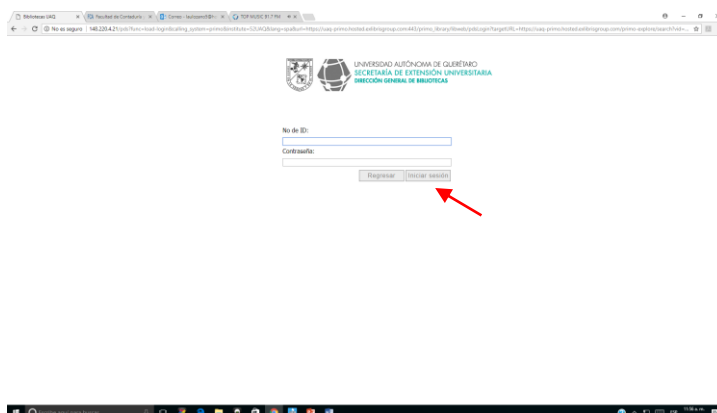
Bibliotecas UAQ | Facultad de Contaduría | Correo - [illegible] | TOP MUSIC 91.7 FM

No es seguro | 148.220.4.21/pds?func=load-login&calling_system=primo&institute=52UAQ&lang=spa&url=https://uaq-primo.hosted.exlibrisgroup.com:443/primo_library/libweb/pdsLogin?targetURL=https://uaq-primo.hosted.exlibrisgroup.com/primo-explore/search?vid=...

UNIVERSIDAD AUTÓNOMA DE QUERÉTARO
SECRETARÍA DE EXTENSIÓN UNIVERSITARIA
DIRECCIÓN GENERAL DE BIBLIOTECAS

No de ID:

Contraseña:

Regresar | Iniciar sesión